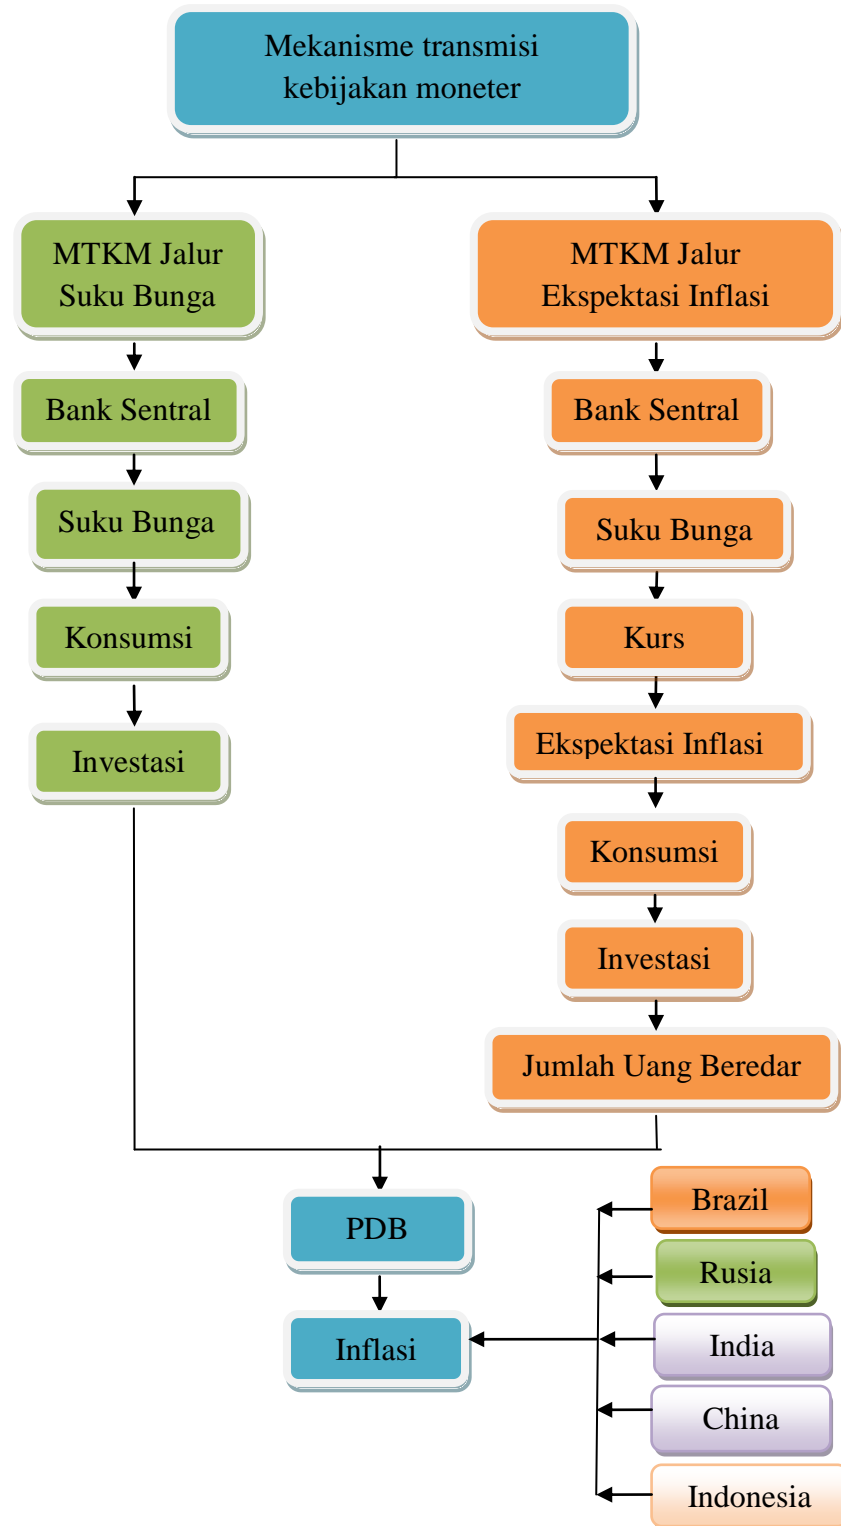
Mekanisme transmisi kebijakan moneter

MTKM Jalur Suku Bunga

Bank Sentral

Suku Bunga

Konsumsi

Investasi

MTKM Jalur Ekspektasi Inflasi

Bank Sentral

Suku Bunga

Kurs

Ekspektasi Inflasi

Konsumsi

Investasi

Jumlah Uang Beredar

PDB

Inflasi

Brazil

Rusia

India

China

Indonesia